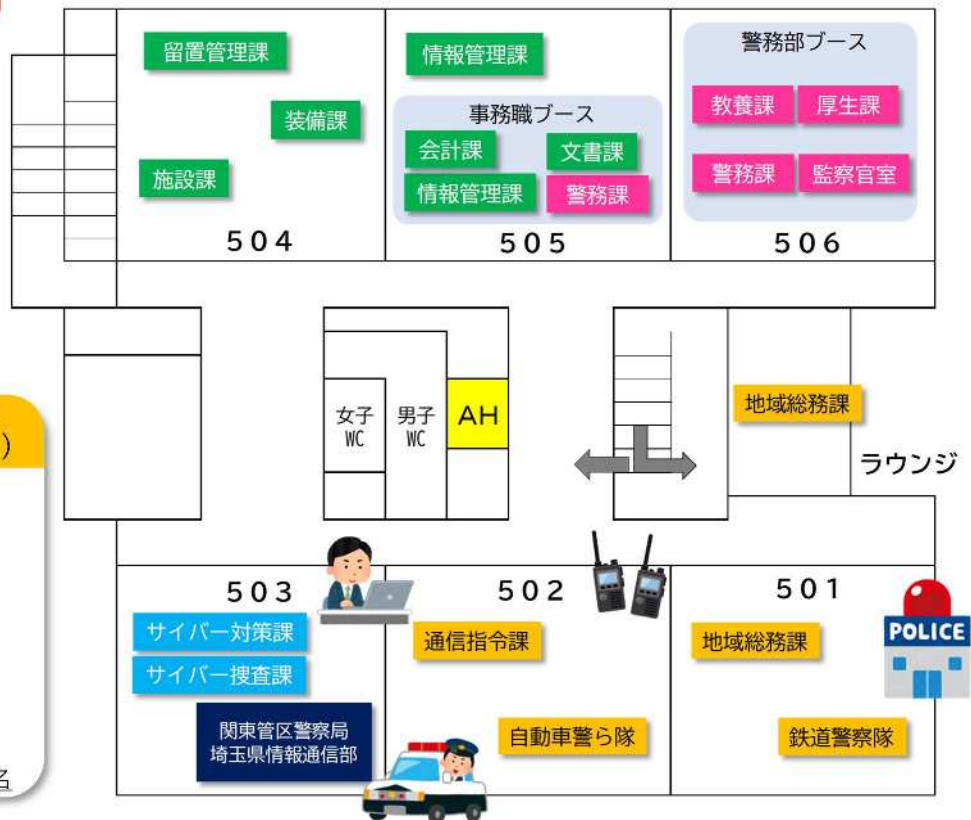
留置管理課

装備課

施設課

504

情報管理課

事務職ブース

会計課

文書課

情報管理課

警務課

505

警務部ブース

教養課

厚生課

警務課

監察官室

506

女子 WC

男子 WC

AH

地域総務課

ラウンジ

)

503

サイバー対策課

サイバー捜査課

関東管区警察局 埼玉県情報通信部

502

通信指令課

自動車警ら隊

501

地域総務課

鉄道警察隊

POLICE

名